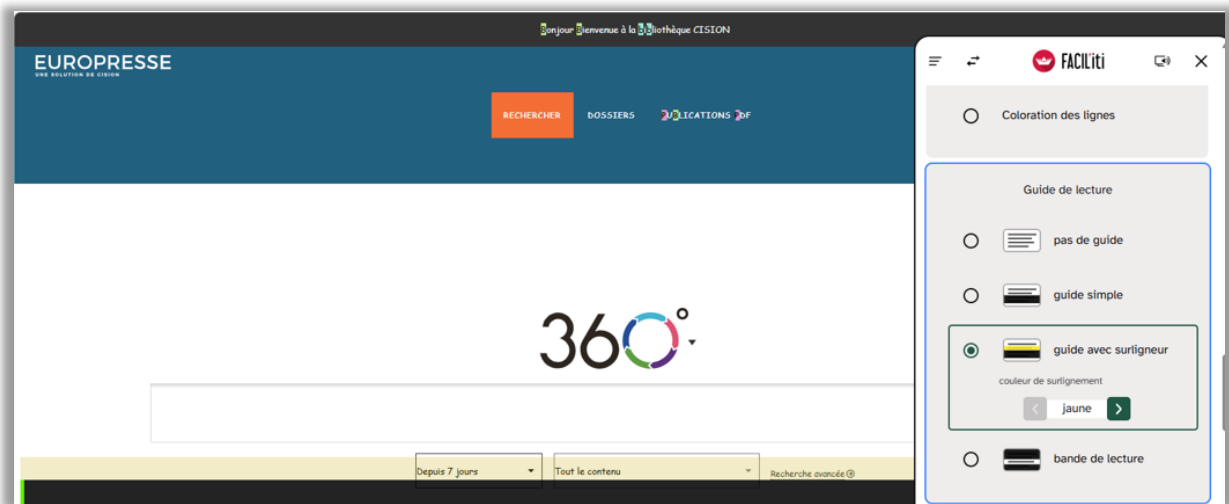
Bonjour Bienvenue à la Bibliothèque CISION

EUROPRESSE
UNE SOLUTION DE CISION

RECHERCHER DOSSIERS PUBLICATIONS PDF

360°

Depuis 7 jours
Tout le contenu
Recherche avancée

FACIL'iti

Coloration des lignes

Guide de lecture

pas de guide

guide simple

guide avec surligneur

couleur de surlignement

jaune

bande de lecture